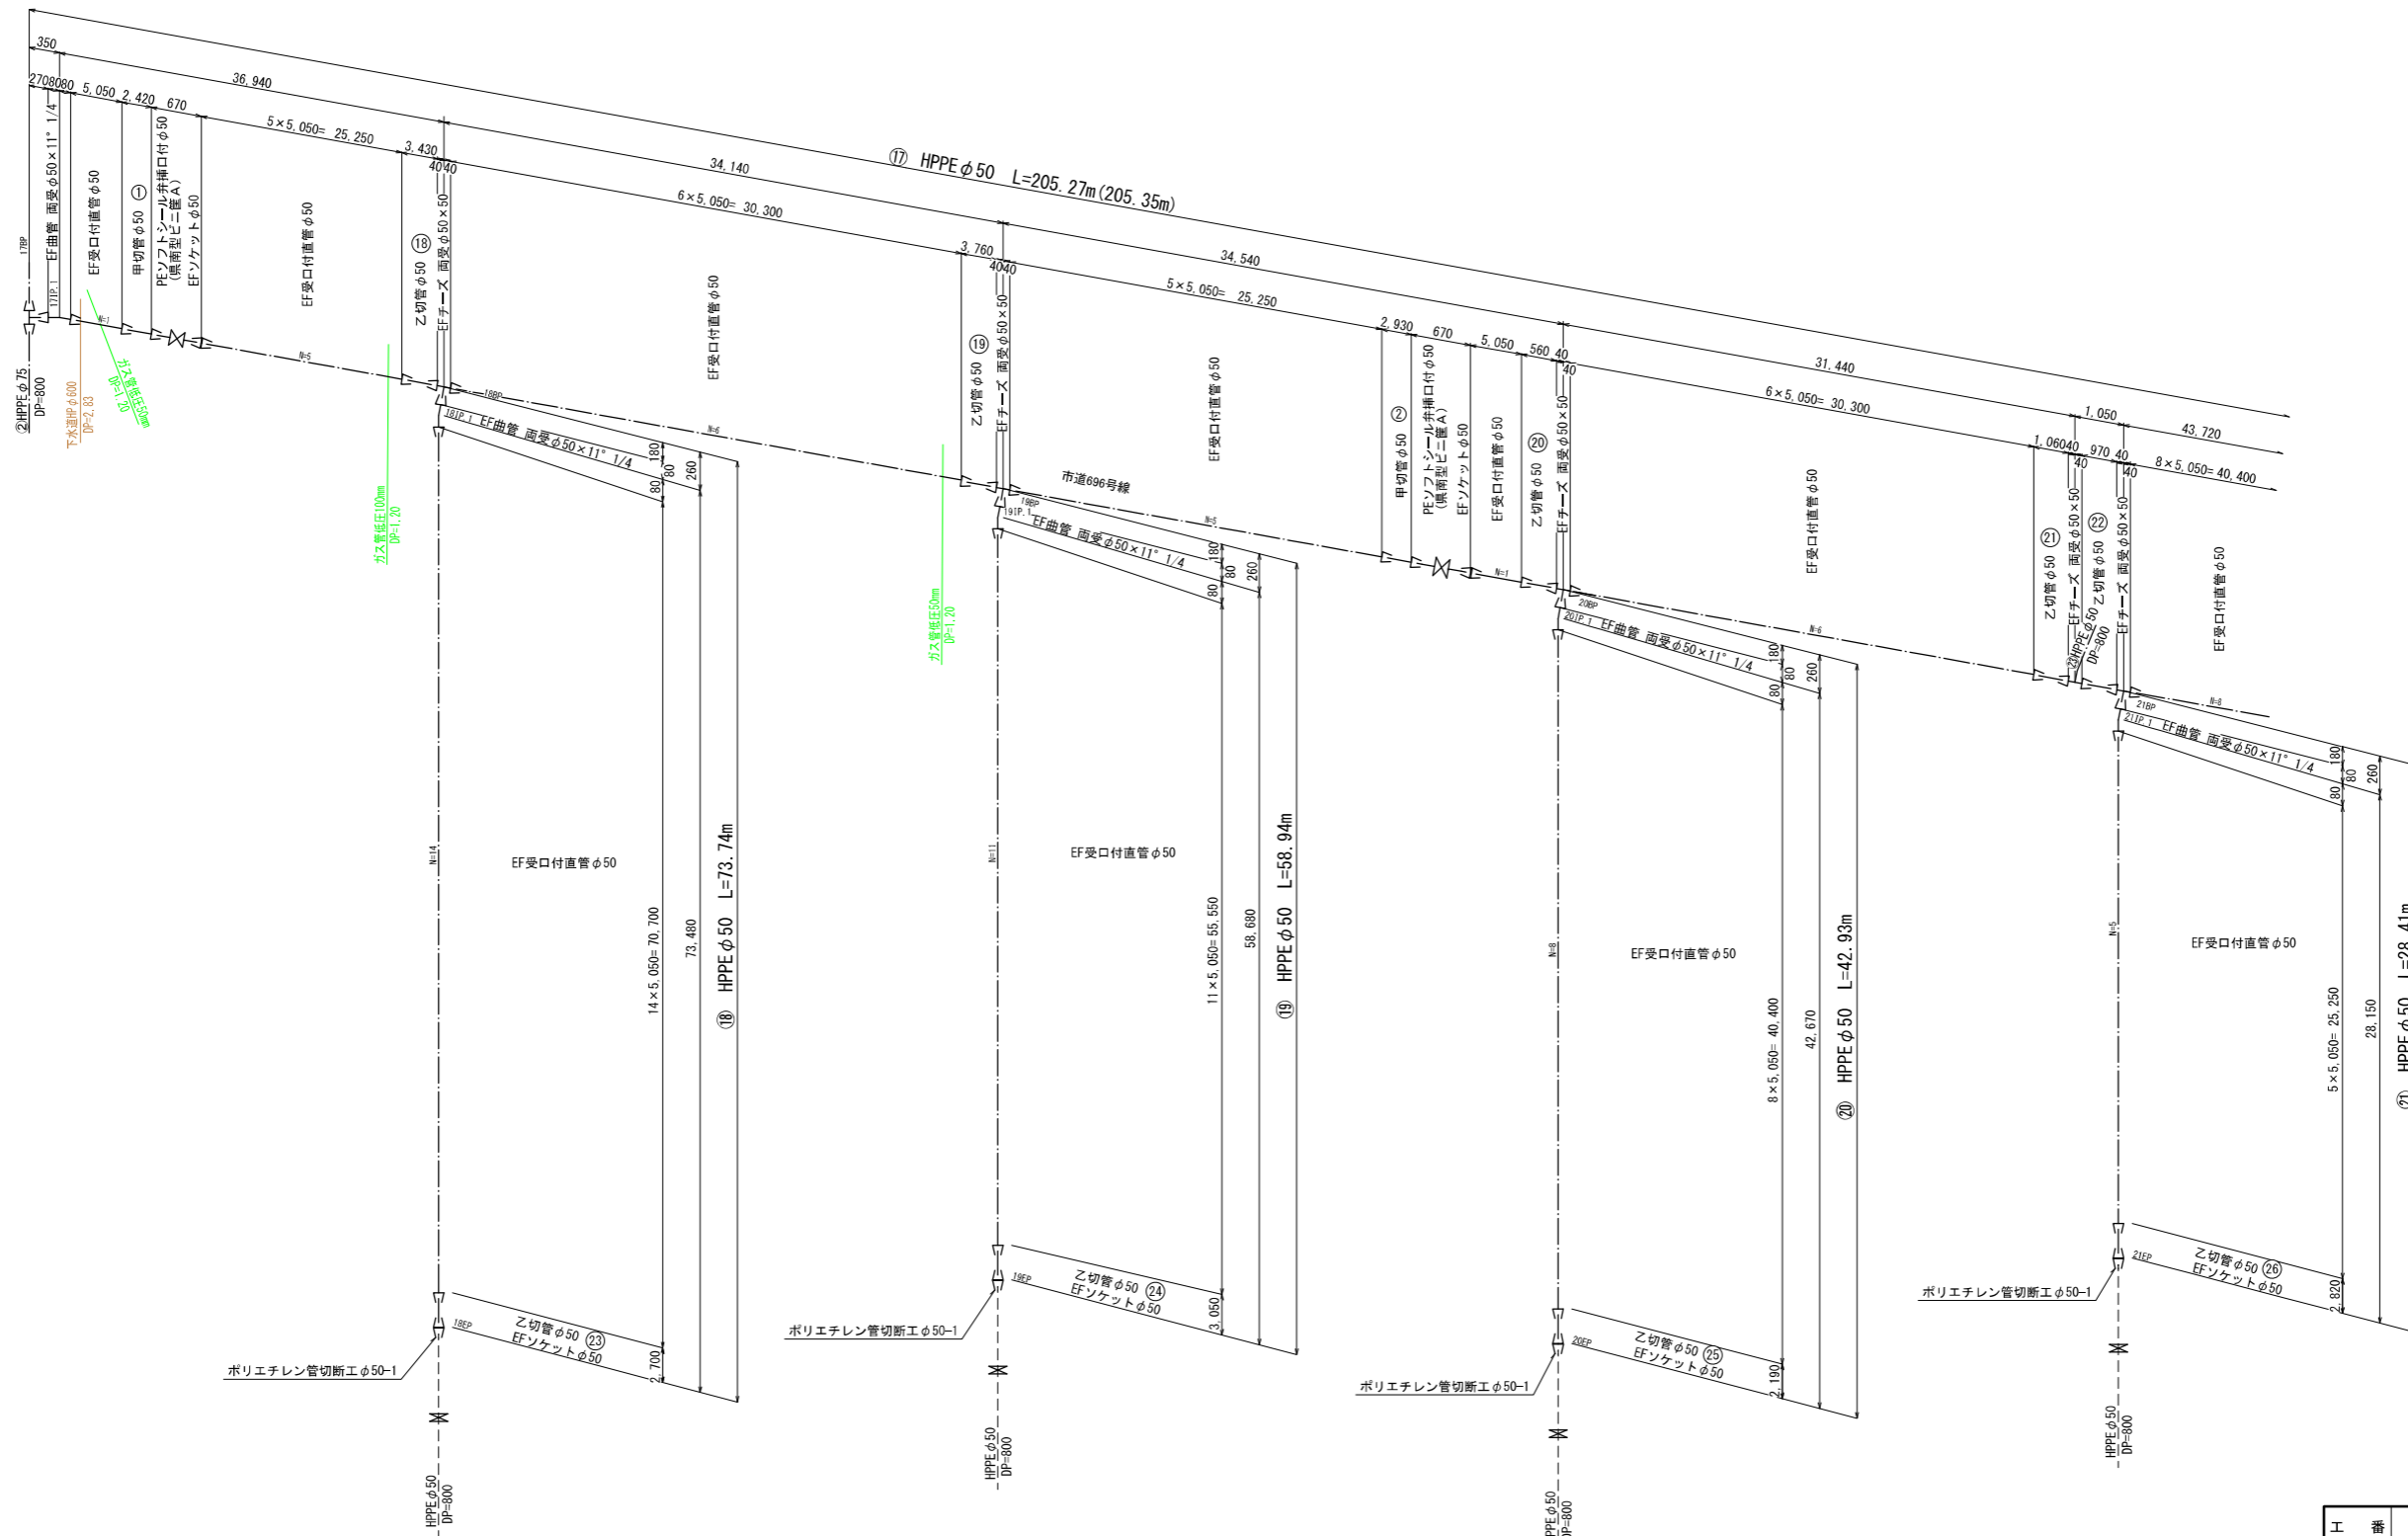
350
2708080 5, 050 2, 420 670
36, 940
5×5, 050= 25, 250
3, 430
4040
34, 140
⑰ HPPE $\phi$50 L=205.27m(205.35m)
6×5, 050= 30, 300
3, 760
4040
34, 540
5×5, 050= 25, 250
2, 930 670 5, 050 560 40
40
31, 440
6×5, 050= 30, 300
1, 050
43, 720
1, 06040 970 40
40 40
8×5, 050= 40, 400

17BP
EF曲管 両受$\phi$50×11° 1/4
EF受口付直管$\phi$50
① 甲切管$\phi$50
PEソフトシール弁挿口付$\phi$50 (県南型ビニ筐A)
EFソケット$\phi$50
EF受口付直管$\phi$50
⑱ 乙切管$\phi$50 EFチーズ 両受$\phi$50×50
②HPPE$\phi$75 DP=800
下水道HP$\phi$600 DP=2.83
ガス管低圧50mm DP=1.20
ガス管低圧100mm DP=1.20
ガス管低圧50mm DP=1.20
17IP.1
N=1
N=5
18BP
18IP.1 EF曲管 両受$\phi$50×11° 1/4
180 80 260 80
N=6
EF受口付直管$\phi$50
⑲ 乙切管$\phi$50 EFチーズ 両受$\phi$50×50
市道696号線
19BP
19IP.1 EF曲管 両受$\phi$50×11° 1/4
180 80 260 80
N=5
EF受口付直管$\phi$50
② 甲切管$\phi$50
PEソフトシール弁挿口付$\phi$50 (県南型ビニ筐A)
EFソケット$\phi$50
EF受口付直管$\phi$50
⑳ 乙切管$\phi$50 EFチーズ 両受$\phi$50×50
N=1
20BP
20IP.1 EF曲管 両受$\phi$50×11° 1/4
180 80 260 80
N=6
EF受口付直管$\phi$50
㉑ 乙切管$\phi$50 EFチーズ 両受$\phi$50×50
㉒ 乙切管$\phi$50 EFチーズ 両受$\phi$50×50
㉒HPPE$\phi$50 DP=800
EF受口付直管$\phi$50
N=8
21BP
21IP.1 EF曲管 両受$\phi$50×11° 1/4
180 80 260 80

N=14
EF受口付直管$\phi$50
14×5, 050= 70, 700
73, 480
⑱ HPPE$\phi$50 L=73.74m
N=11
EF受口付直管$\phi$50
11×5, 050= 55, 550
58, 680
⑲ HPPE$\phi$50 L=58.94m
N=8
EF受口付直管$\phi$50
8×5, 050= 40, 400
42, 670
⑳ HPPE$\phi$50 L=42.93m
N=5
EF受口付直管$\phi$50
5×5, 050= 25, 250
28, 150
㉑ HPPE$\phi$50 L=28.41m

18EP
乙切管$\phi$50 ㉓
EFソケット$\phi$50
2, 700
ポリエチレン管切断工$\phi$50-1
HPPE$\phi$50 DP=800
19EP
乙切管$\phi$50 ㉔
EFソケット$\phi$50
3, 050
ポリエチレン管切断工$\phi$50-1
HPPE$\phi$50 DP=800
20EP
乙切管$\phi$50 ㉕
EFソケット$\phi$50
2, 190
ポリエチレン管切断工$\phi$50-1
HPPE$\phi$50 DP=800
21EP
乙切管$\phi$50 ㉖
EFソケット$\phi$50
2, 820
ポリエチレン管切断工$\phi$50-1
HPPE$\phi$50 DP=800
工 番